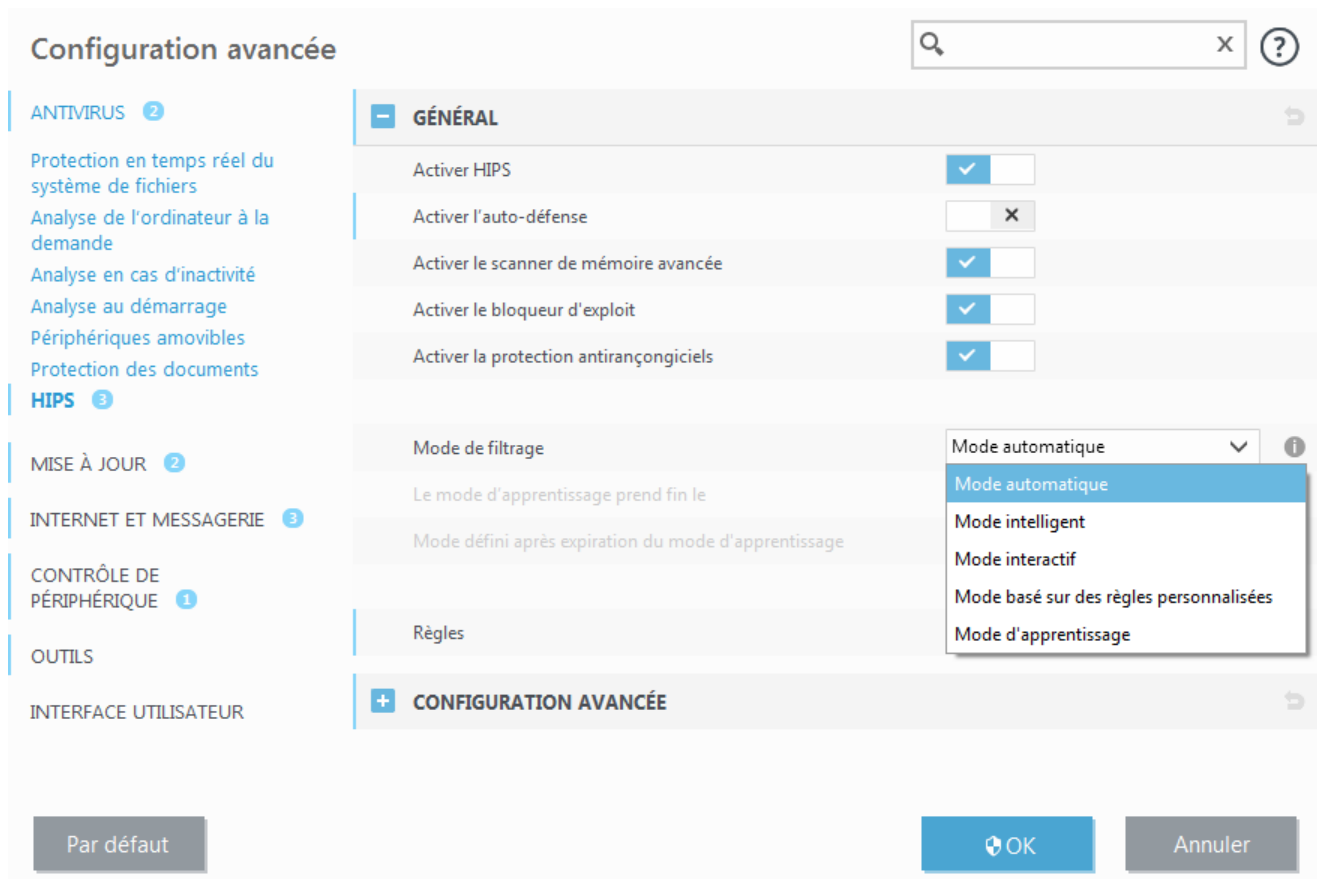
Configuration avancée

ANTIVIRUS 2

Protection en temps réel du système de fichiers
Analyse de l'ordinateur à la demande
Analyse en cas d'inactivité
Analyse au démarrage
Périphériques amovibles
Protection des documents
HIPS 3

MISE À JOUR 2

INTERNET ET MESSAGERIE 3

CONTRÔLE DE PÉRIPHÉRIQUE 1

OUTILS

INTERFACE UTILISATEUR

GÉNÉRAL

Activer HIPS
Activer l'auto-défense
Activer le scanner de mémoire avancée
Activer le bloqueur d'exploit
Activer la protection antirançongiciels

Mode de filtrage
Mode automatique
Le mode d'apprentissage prend fin le
Mode défini après expiration du mode d'apprentissage

Mode automatique
Mode intelligent
Mode interactif
Mode basé sur des règles personnalisées
Mode d'apprentissage

Règles

CONFIGURATION AVANCÉE

Par défaut
OK
Annuler